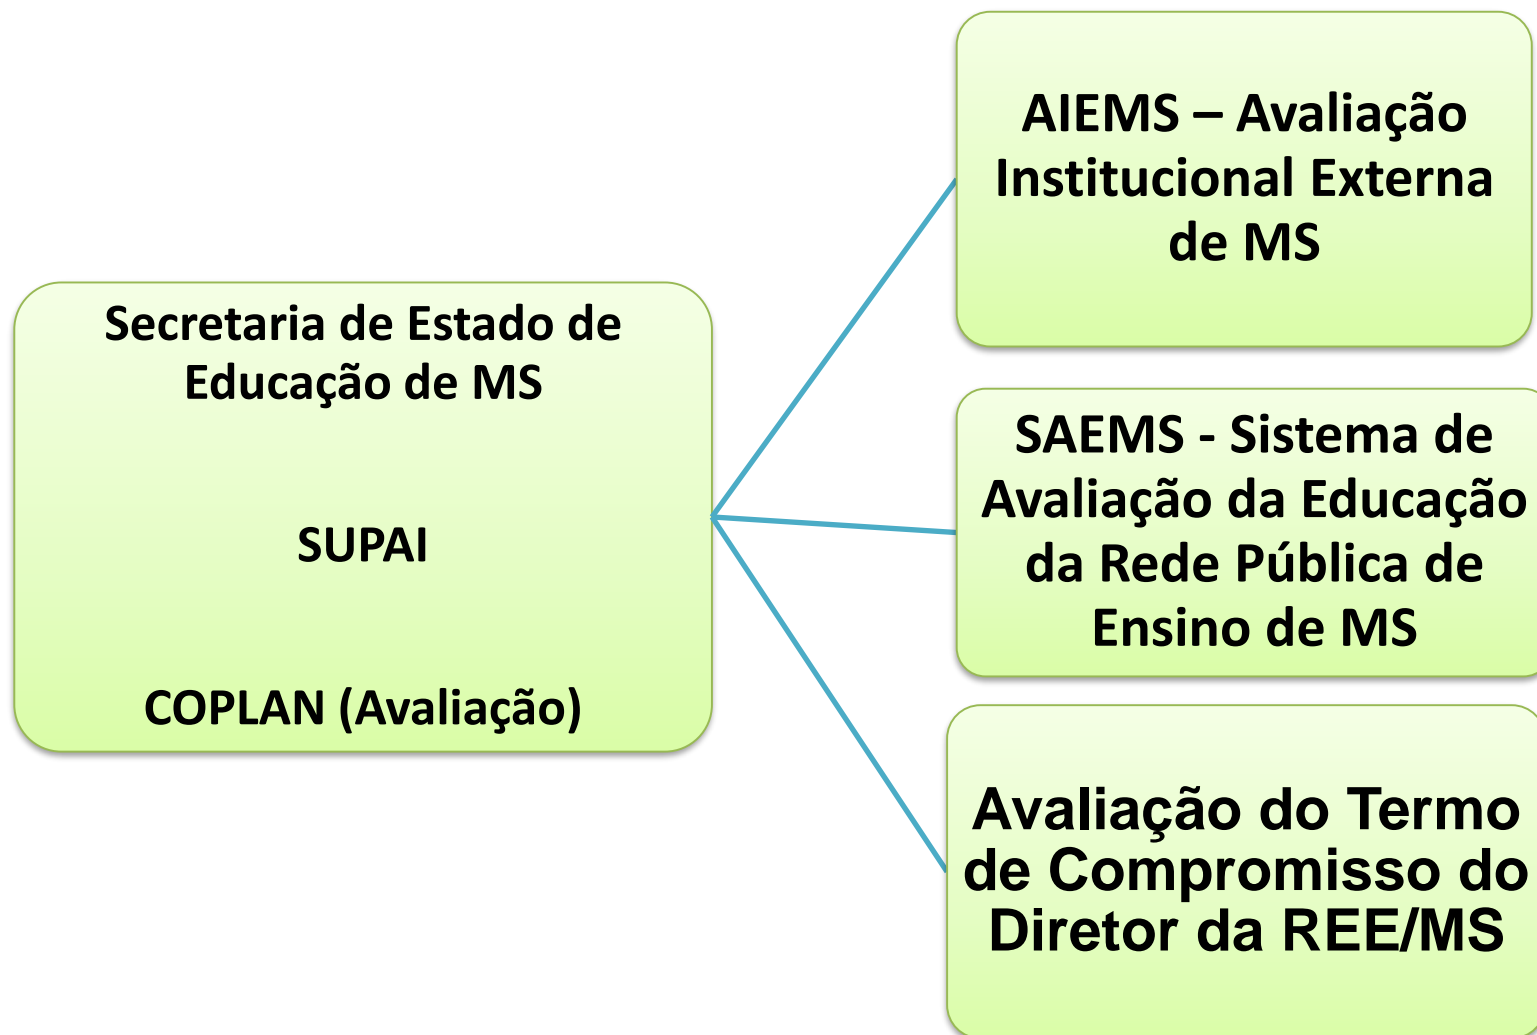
Secretaria de Estado de Educação de MS

SUPAI

COPLAN (Avaliação)

AIEMS – Avaliação Institucional Externa de MS

SAEMS - Sistema de Avaliação da Educação da Rede Pública de Ensino de MS

Avaliação do Termo de Compromisso do Diretor da REE/MS